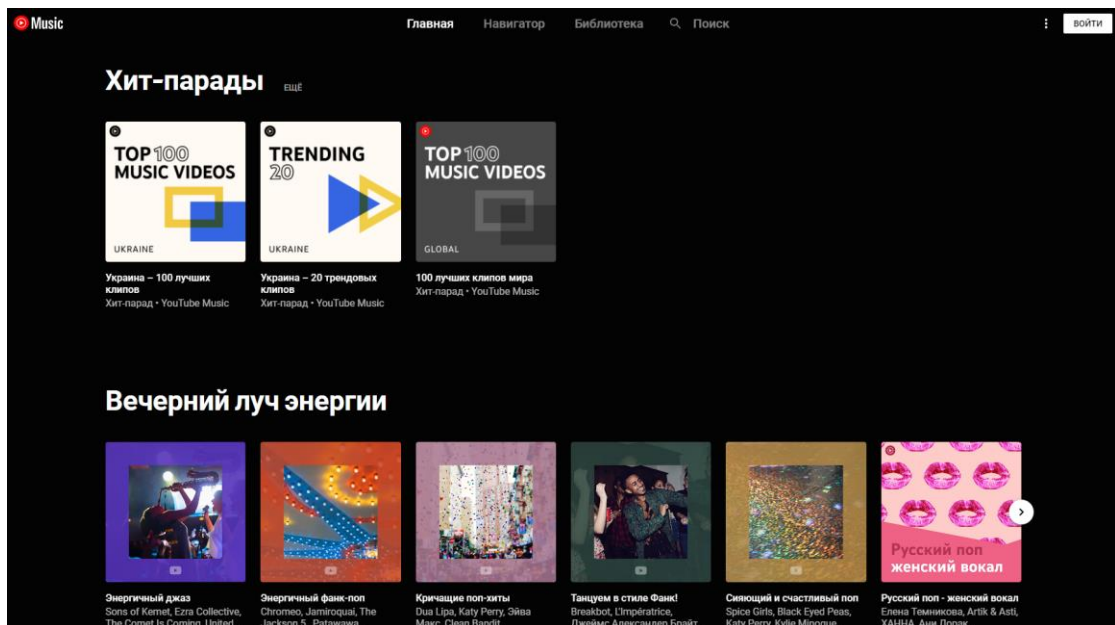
Music

Главная Навигатор Библиотека Поиск

ВОЙТИ

Хит-парады ЕЩЁ

TOP 100 MUSIC VIDEOS
UKRAINE

TRENDING 20
UKRAINE

TOP 100 MUSIC VIDEOS
GLOBAL

Украина – 100 лучших клипов
Хит-парад • YouTube Music

Украина – 20 трендовых клипов
Хит-парад • YouTube Music

100 лучших клипов мира
Хит-парад • YouTube Music

Вечерний луч энергии

Русский поп женский вокал

Энергичный джаз
Sons of Kemet, Ezra Collective, The Comet Is Coming, United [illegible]

Энергичный фанк-поп
Chromeo, Jamiroquai, The Jackson 5, Patawawa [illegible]

Кричащие поп-хиты
Dua Lipa, Katy Perry, Эйва Макс, Clean Bandit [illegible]

Танцуем в стиле Фанк!
Breakbot, L'Impératrice, Джеймс Александер Брайт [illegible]

Сияющий и счастливый поп
Spice Girls, Black Eyed Peas, Katy Perry, Kylie Minogue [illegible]

Русский поп - женский вокал
Елена Темникова, Artik & Asti, ХАННА, Ани Лорак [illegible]